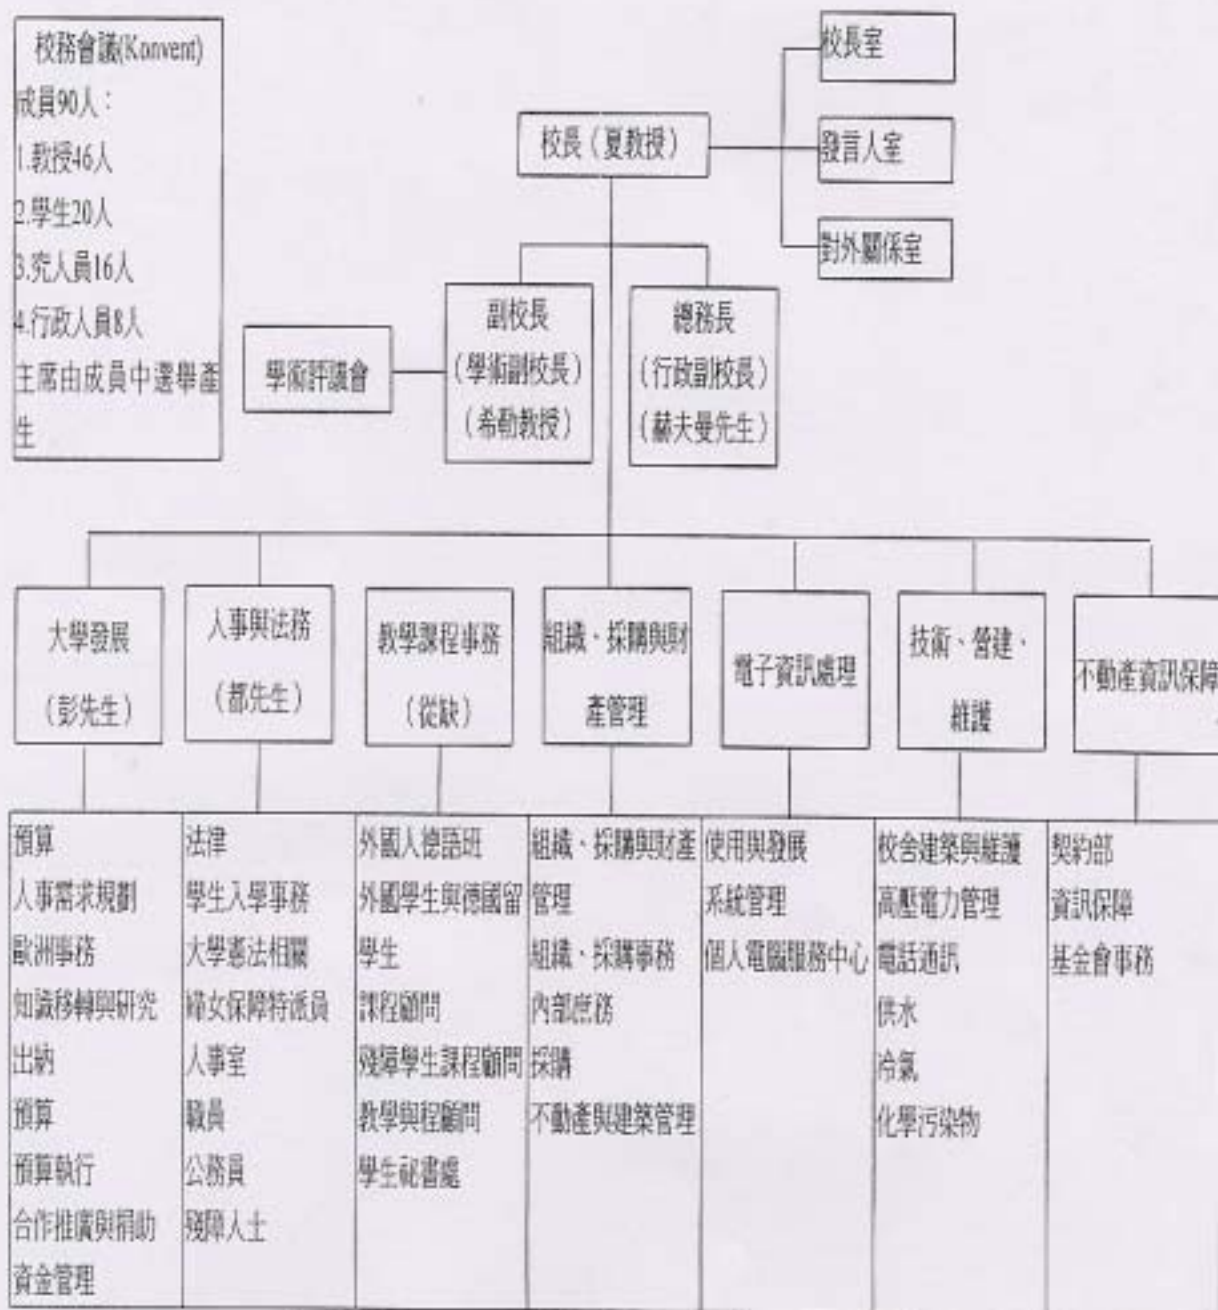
校務會議(Konvent)
成員90人：
1.教授46人
2.學生20人
3.究人員16人
4.行政人員8人
主席由成員中選舉產生

校長室
發言人室
對外關係室

校長（夏教授）

學術評議會

副校長
（學術副校長）
（希勒教授）

總務長
（行政副校長）
（蘇夫曼先生）

大學發展
（彭先生）

人事與法務
（都先生）

教學課程事務
（從缺）

組織、採購與財產管理

電子資訊處理

技術、營建、維護

不動產資訊保障

| 預算<br>人事需求規劃<br>歐洲事務<br>知識移轉與研究<br>出納<br>預算<br>預算執行<br>合作推廣與捐助<br>資金管理 | 法律<br>學生入學事務<br>大學憲法相關<br>婦女保障特派員<br>人事室<br>職員<br>公務員<br>殘障人士 | 外國人德語班<br>外國學生與德國留學生<br>課程顧問<br>殘障學生課程顧問<br>教學與程顧問<br>學生祕書處 | 組織、採購與財產管理<br>組織、採購事務<br>內部庶務<br>採購<br>不動產與建築管理 | 使用與發展<br>系統管理<br>個人電腦服務中心 | 校舍建築與維護<br>高壓電力管理<br>電話通訊<br>供水<br>冷氣<br>化學污染物 | 契約部<br>資訊保障<br>基金會事務 |